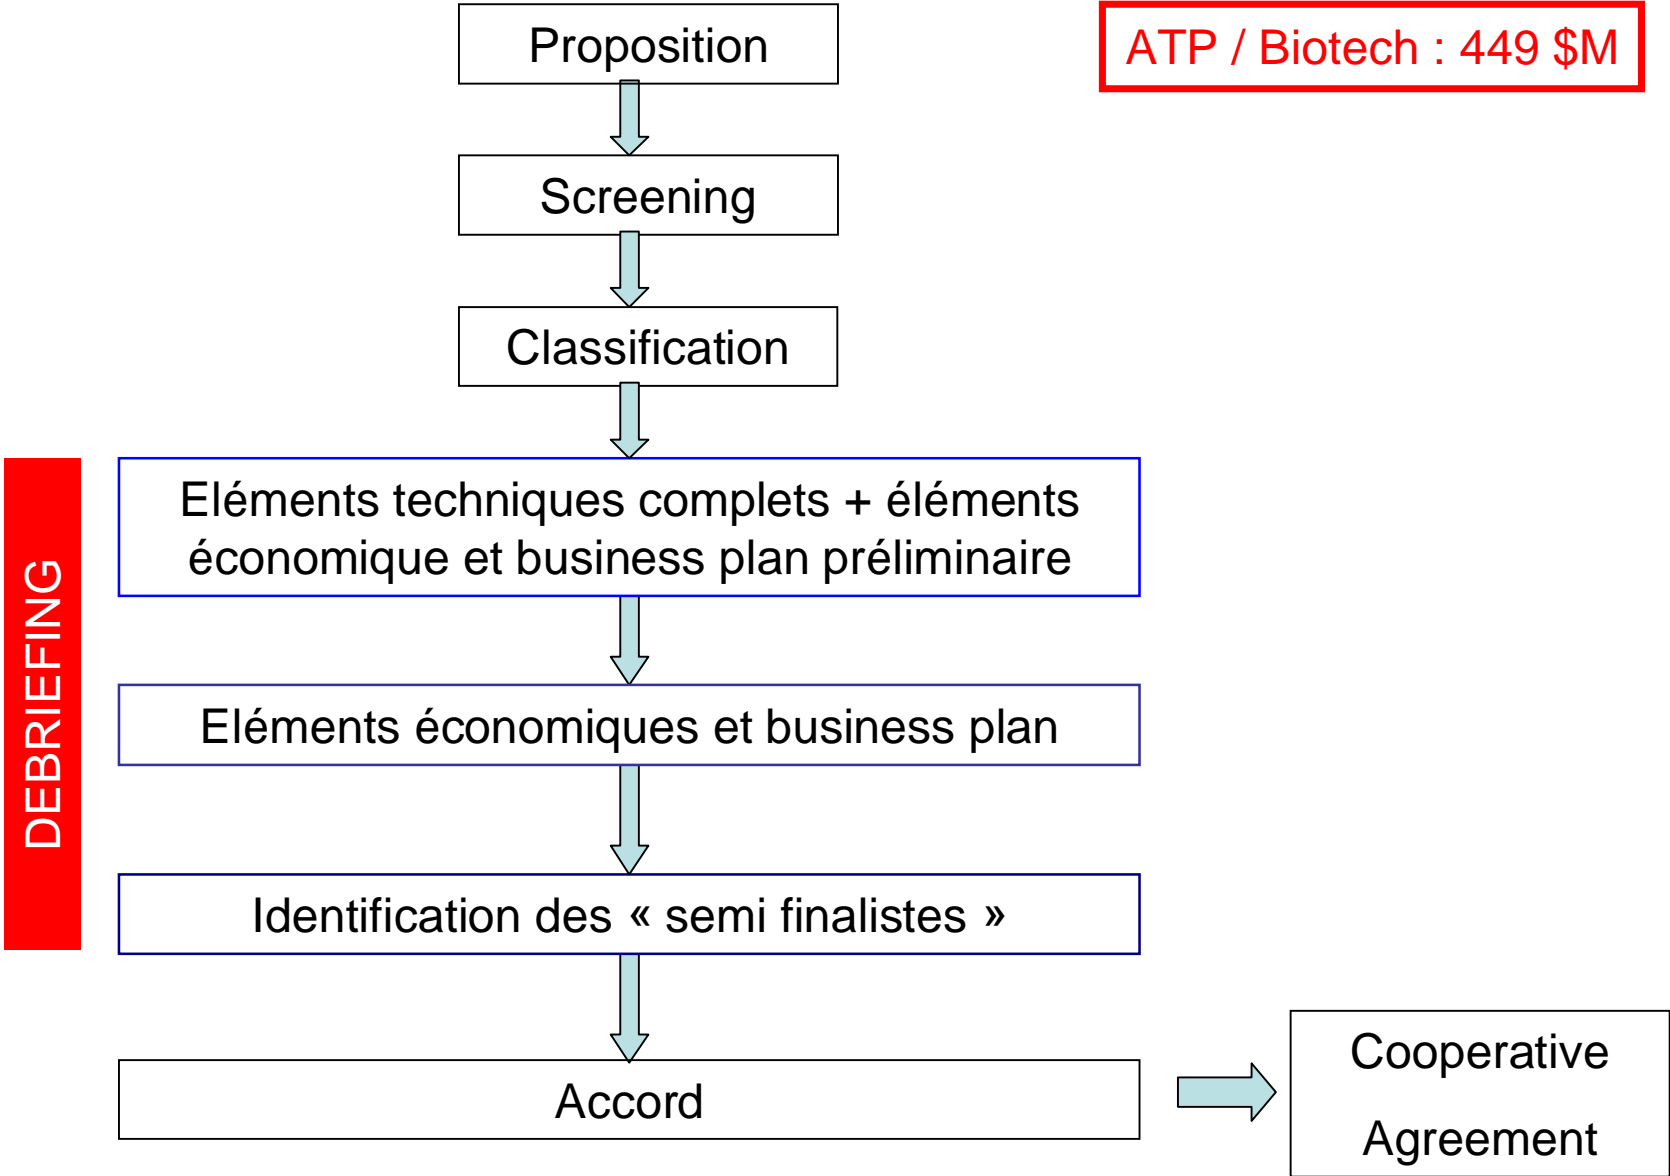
Proposition

ATP / Biotech : 449 $M

Screening

Classification

DEBRIEFING

Eléments techniques complets + éléments économique et business plan préliminaire

Eléments économiques et business plan

Identification des « semi finalistes »

Accord

Cooperative Agreement